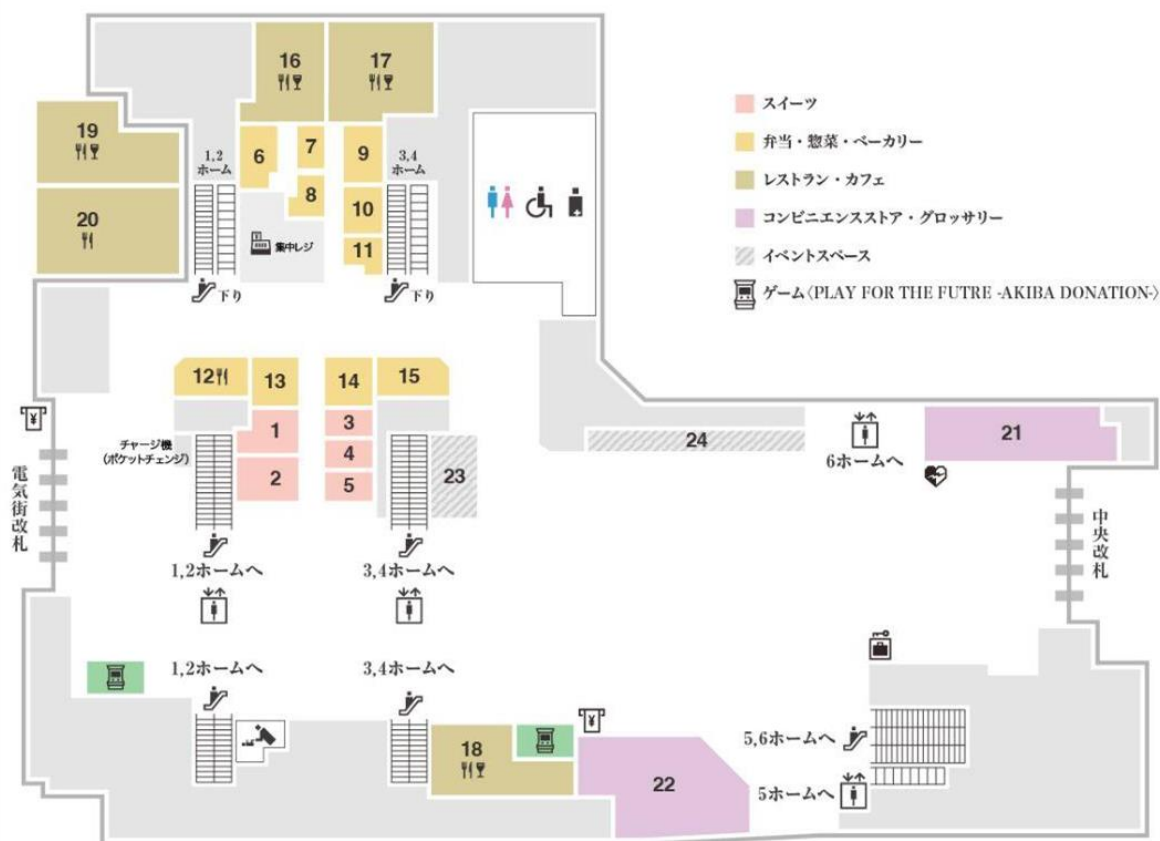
16
17
19
20
6
7
8
9
10
11
1,2 ホーム
3,4 ホーム
集中レジ
下り
下り
12
13
14
15
1
2
3
4
5
23
24
21
チャージ機 (ポケットチェンジ)
電気街改札
1,2ホームへ
3,4ホームへ
1,2ホームへ
3,4ホームへ
6ホームへ
中央改札
18
22
5,6ホームへ
5ホームへ

スイーツ
弁当・惣菜・ベーカリー
レストラン・カフェ
コンビニエンスストア・グロッサリー
イベントスペース
ゲーム〈PLAY FOR THE FUTRE -AKIBA DONATION-〉